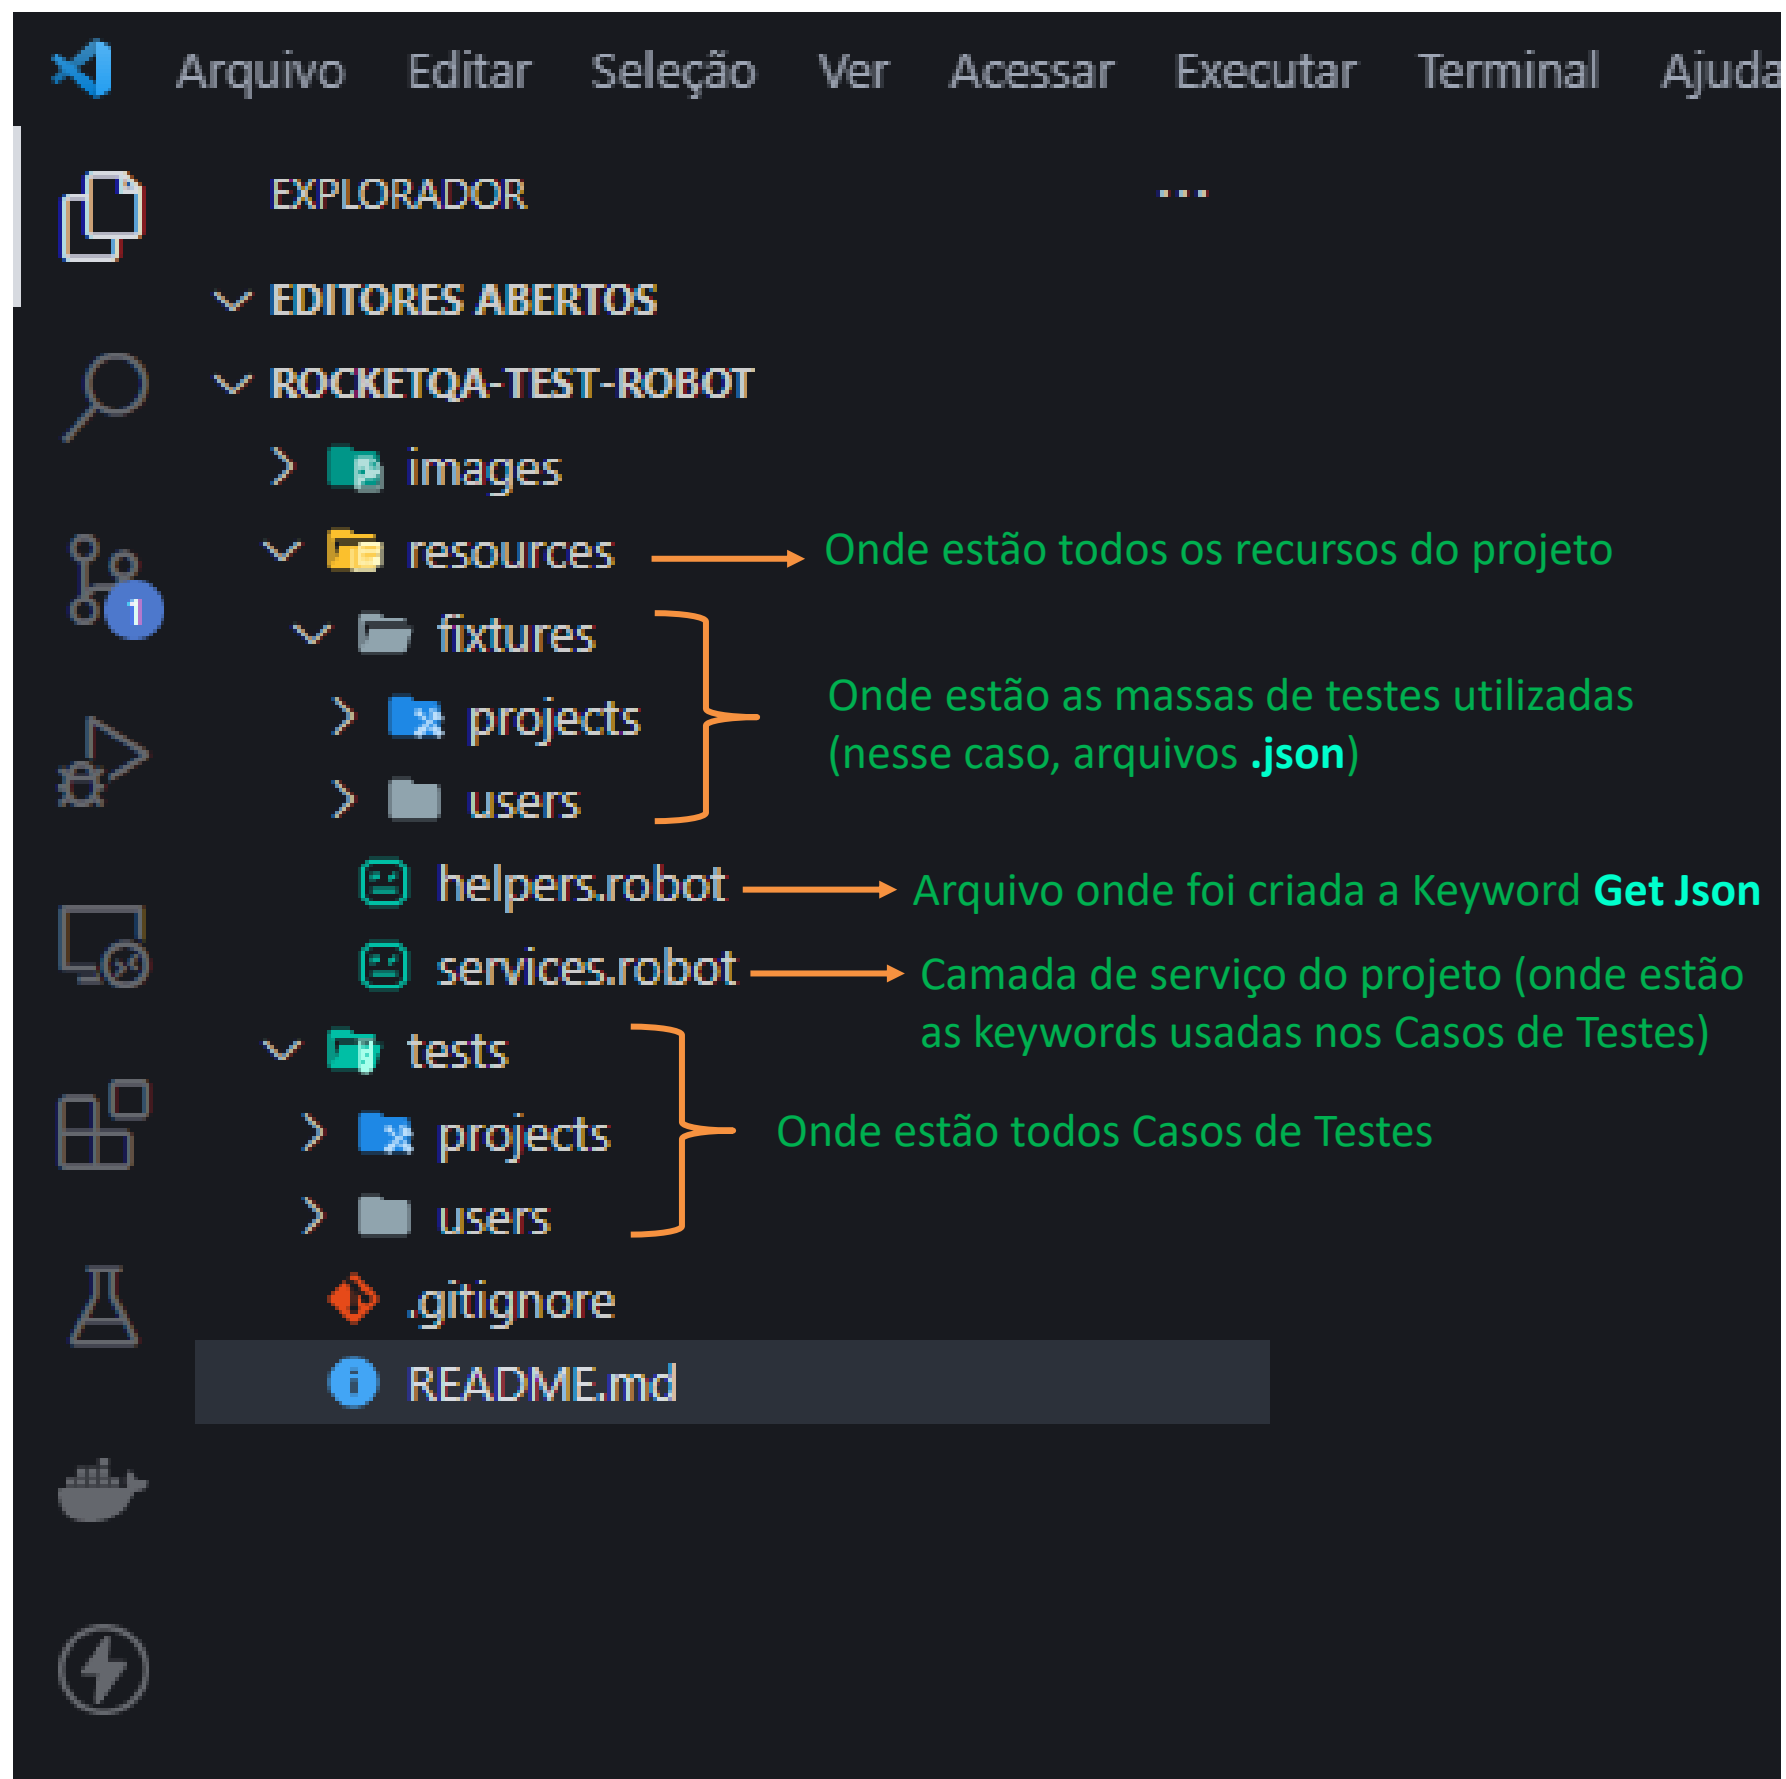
Arquivo Editar Seleção Ver Acessar Executar Terminal Ajuda

EXPLORADOR ...

1

EDITORES ABERTOS

ROCKETQA-TEST-ROBOT

images

resources

Onde estão todos os recursos do projeto

fixtures

projects

users

Onde estão as massas de testes utilizadas (nesse caso, arquivos **.json**)

helpers.robot

Arquivo onde foi criada a Keyword **Get Json**

services.robot

Camada de serviço do projeto (onde estão as keywords usadas nos Casos de Testes)

tests

projects

users

Onde estão todos Casos de Testes

.gitignore

README.md